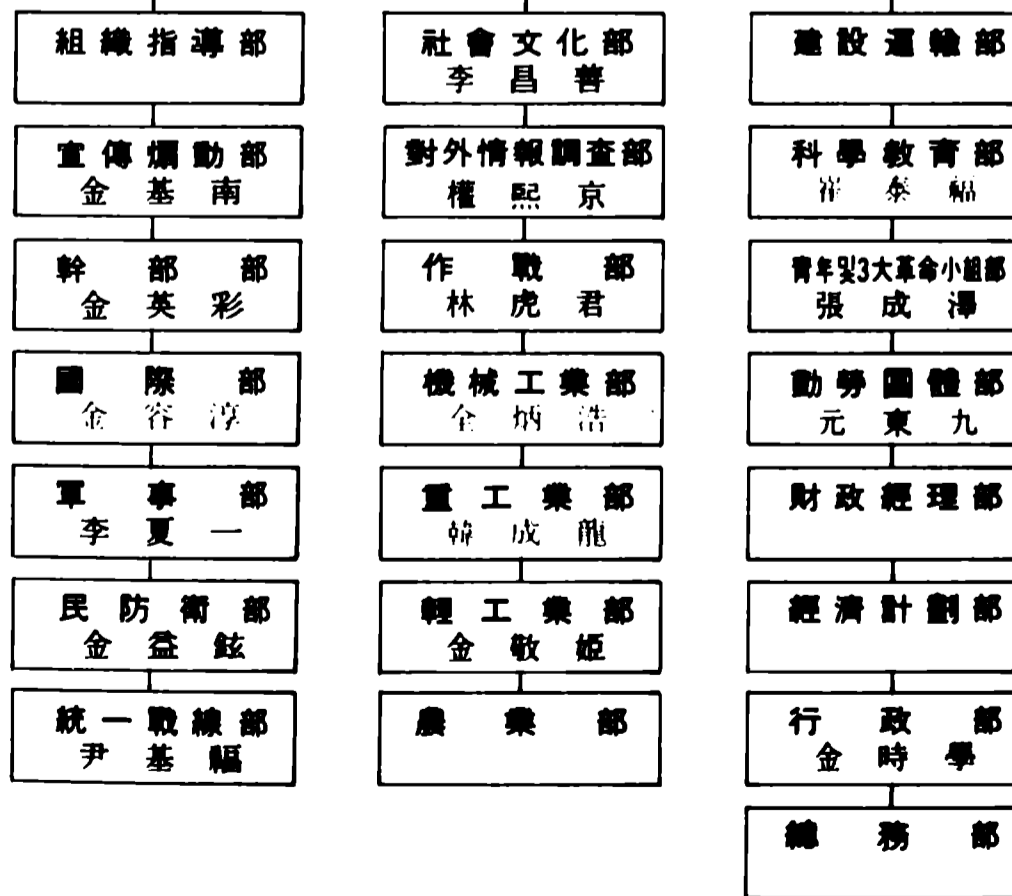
組織指導部

宣傳煽動部
金基南

幹部部
金英彩

國際部
金容淳

軍事部
李夏一

民防衛部
金益鉉

統一戰線部
尹基福

社會文化部
李昌善

對外情報調査部
權熙京

作戰部
林虎君

機械工業部
全炳浩

重工業部
韓成龍

輕工業部
金敬姬

農業部

建設運輸部

科學教育部
崔泰福

青年및3大革命小組部
張成澤

勤勞團體部
元東九

財政經理部

經濟計劃部

行政部
金時學

總務部